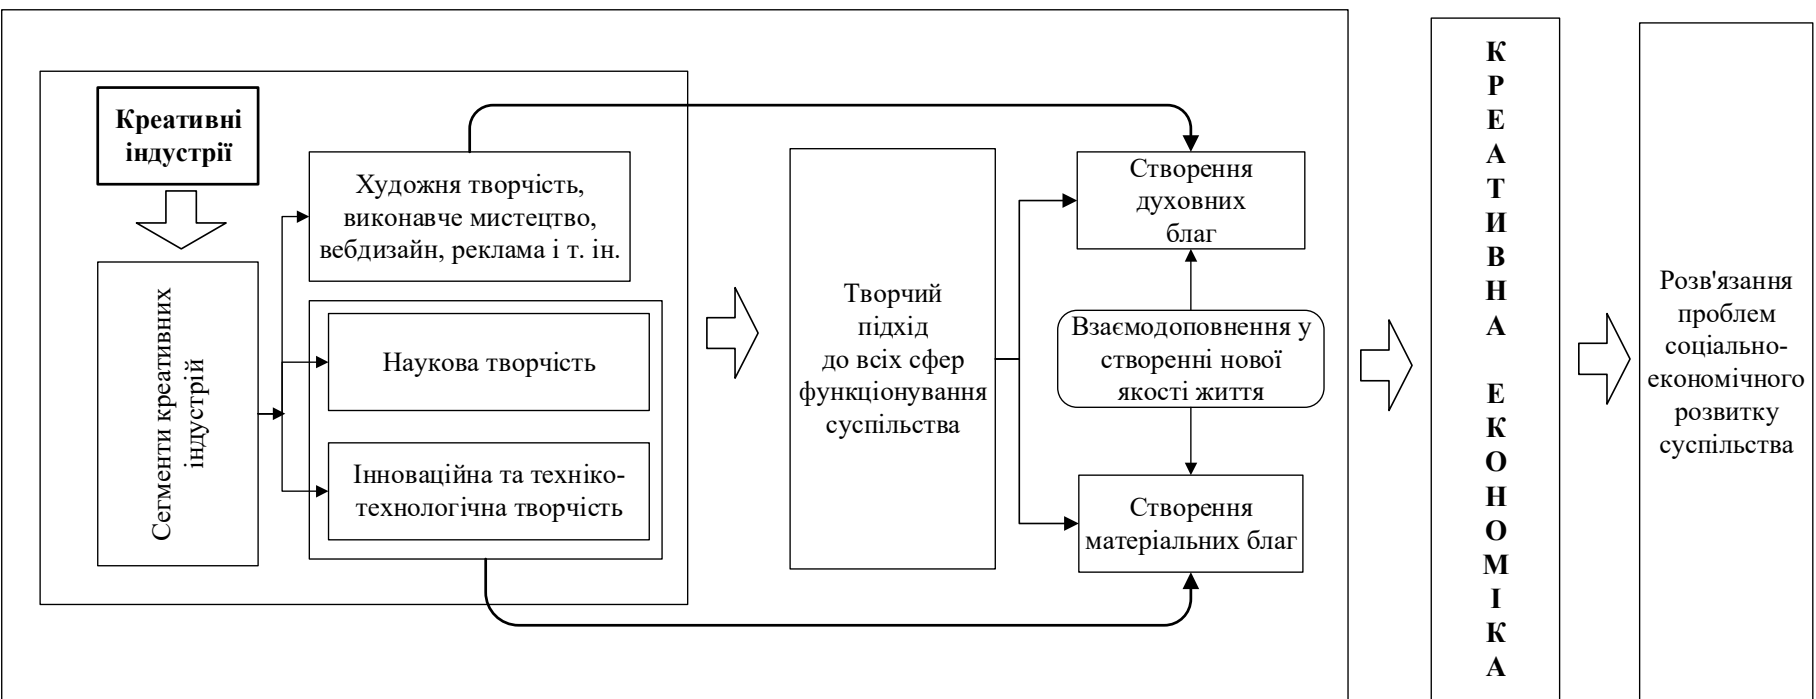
Креативні індустрії

Сегменти креативних індустрій

Художня творчість, виконавче мистецтво, вебдизайн, реклама і т. ін.

Наукова творчість

Інноваційна та техніко-технологічна творчість

Творчий підхід до всіх сфер функціонування суспільства

Створення духовних благ

Взаємодоповнення у створенні нової якості життя

Створення матеріальних благ

К
Р
Е
А
Т
И
В
Н
А

Е
К
О
Н
О
М
І
К
А

Розв'язання проблем соціально-економічного розвитку суспільства